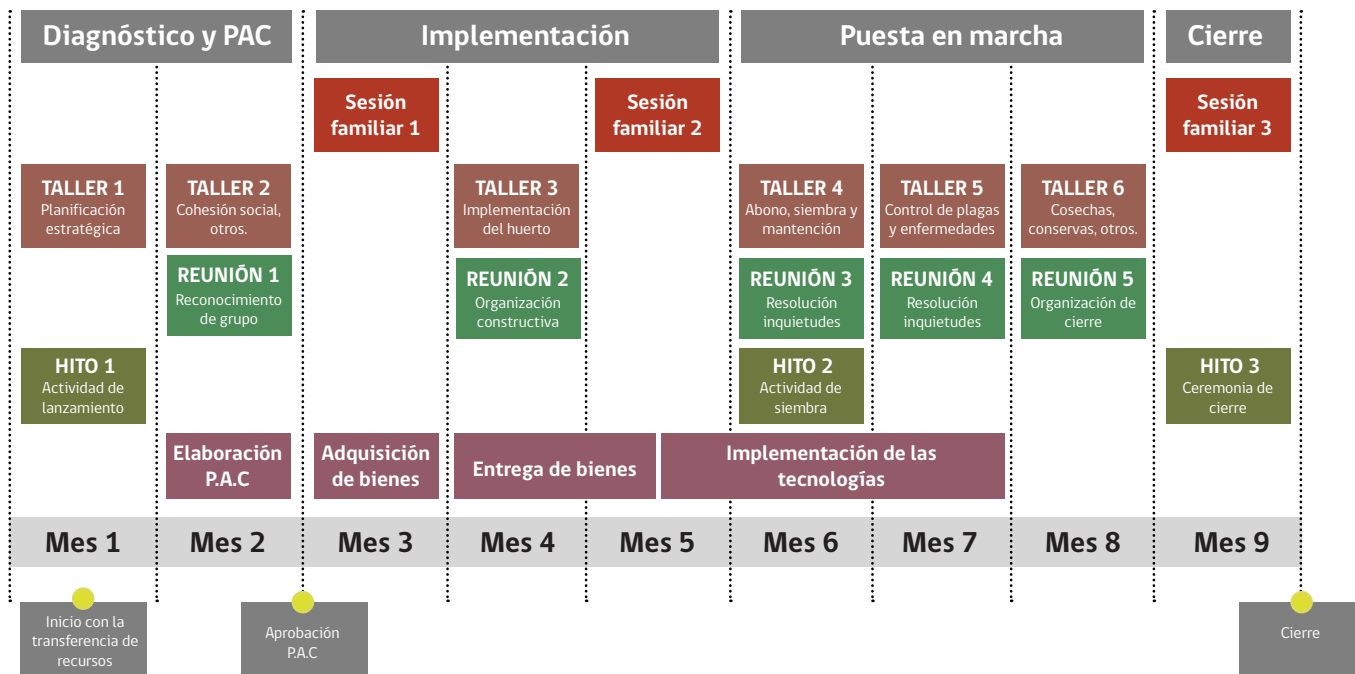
Diagnóstico y PAC

Implementación

Puesta en marcha

Cierre

Sesión familiar 1

Sesión familiar 2

Sesión familiar 3

TALLER 1
Planificación estratégica

TALLER 2
Cohesión social, otros.

TALLER 3
Implementación del huerto

TALLER 4
Abono, siembra y mantención

TALLER 5
Control de plagas y enfermedades

TALLER 6
Cosechas, conservas, otros.

REUNIÓN 1
Reconocimiento de grupo

REUNIÓN 2
Organización constructiva

REUNIÓN 3
Resolución inquietudes

REUNIÓN 4
Resolución inquietudes

REUNIÓN 5
Organización de cierre

HITO 1
Actividad de lanzamiento

HITO 2
Actividad de siembra

HITO 3
Ceremonia de cierre

Elaboración P.A.C

Adquisición de bienes

Entrega de bienes

Implementación de las tecnologías

| Mes 1 | Mes 2 | Mes 3 | Mes 4 | Mes 5 | Mes 6 | Mes 7 | Mes 8 | Mes 9 |
|---|---|---|---|---|---|---|---|---|

Inicio con la transferencia de recursos

Aprobación P.A.C

Cierre